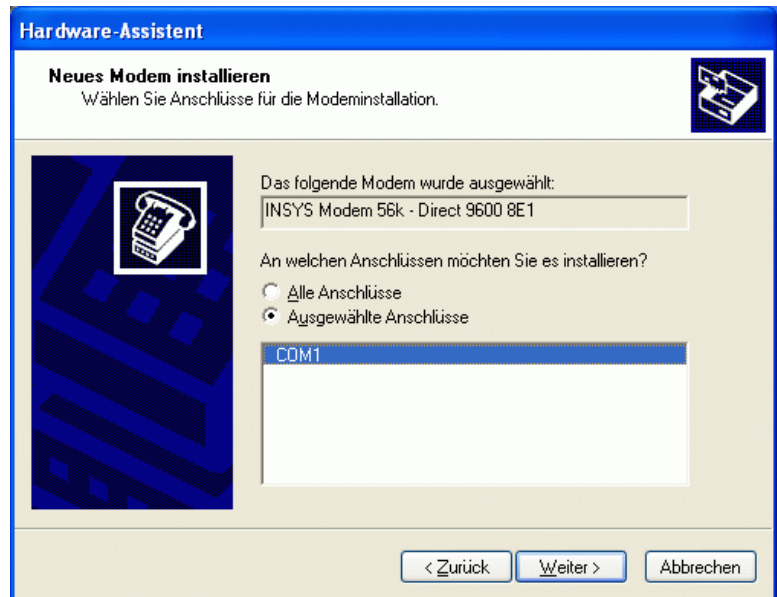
Hardware-Assistent

Neues Modem installieren
Wählen Sie Anschlüsse für die Modeminstallation.

Das folgende Modem wurde ausgewählt:
INSYS Modem 56k - Direct 9600 8E1

An welchen Anschlüssen möchten Sie es installieren?
Alle Anschlüsse
Ausgewählte Anschlüsse

COM1

< Zurück
Weiter >
Abbrechen